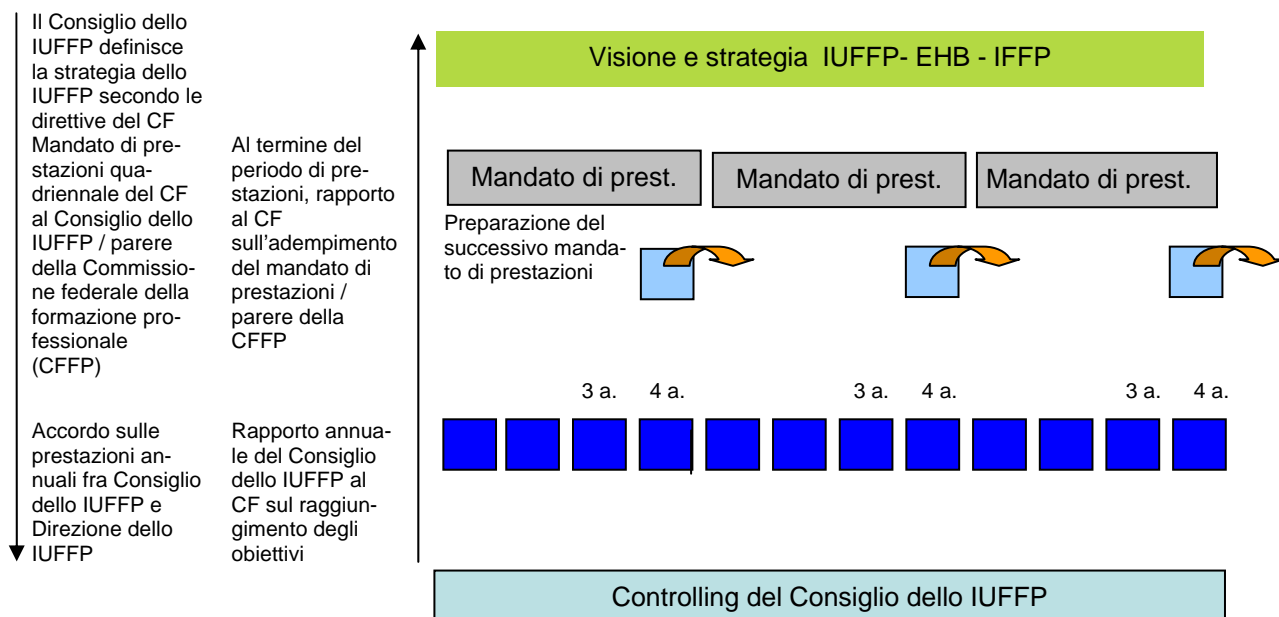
Il Consiglio dello IUFFP definisce la strategia dello IUFFP secondo le direttive del CF

Mandato di prestazioni quadriennale del CF al Consiglio dello IUFFP / parere della Commissione federale della formazione professionale (CFFP)

Al termine del periodo di prestazioni, rapporto al CF sull'adempimento del mandato di prestazioni / parere della CFFP

Accordo sulle prestazioni annuali fra Consiglio dello IUFFP e Direzione dello IUFFP

Rapporto annuale del Consiglio dello IUFFP al CF sul raggiungimento degli obiettivi

Visione e strategia IUFFP- EHB - IFFP

Mandato di prest.

Mandato di prest.

Mandato di prest.

Preparazione del successivo mandato di prestazioni

3 a. 4 a. 3 a. 4 a. 3 a. 4 a.

Controlling del Consiglio dello IUFFP